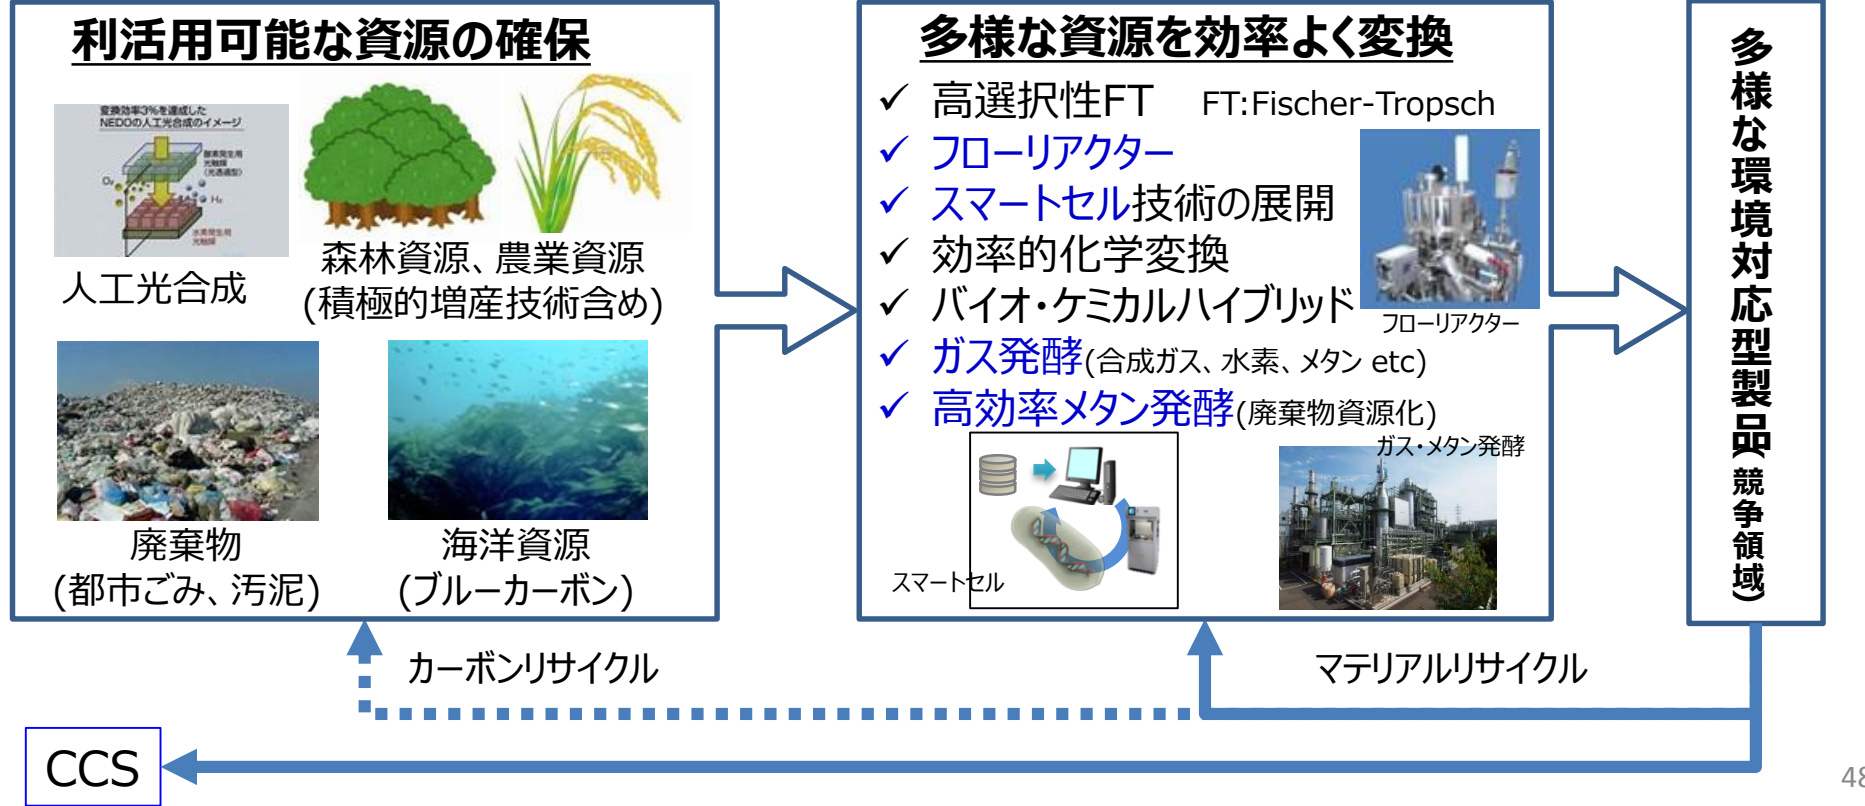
利活用可能な資源の確保

変換効率3%を達成した NEDOの人工光合成のイメージ

人工光合成

森林資源、農業資源
(積極的増産技術含め)

廃棄物
(都市ごみ、汚泥)

海洋資源
(ブルーカーボン)

多様な資源を効率よく変換

✓ 高選択性FT　FT:Fischer-Tropsch
✓ フローリアクター
✓ スマートセル技術の展開
✓ 効率的化学変換
✓ バイオ・ケミカルハイブリッド
✓ ガス発酵(合成ガス、水素、メタン etc)
✓ 高効率メタン発酵(廃棄物資源化)

フローリアクター

ガス・メタン発酵

スマートセル

多様な環境対応型製品(競争領域)

カーボンリサイクル

マテリアルリサイクル

CCS

48